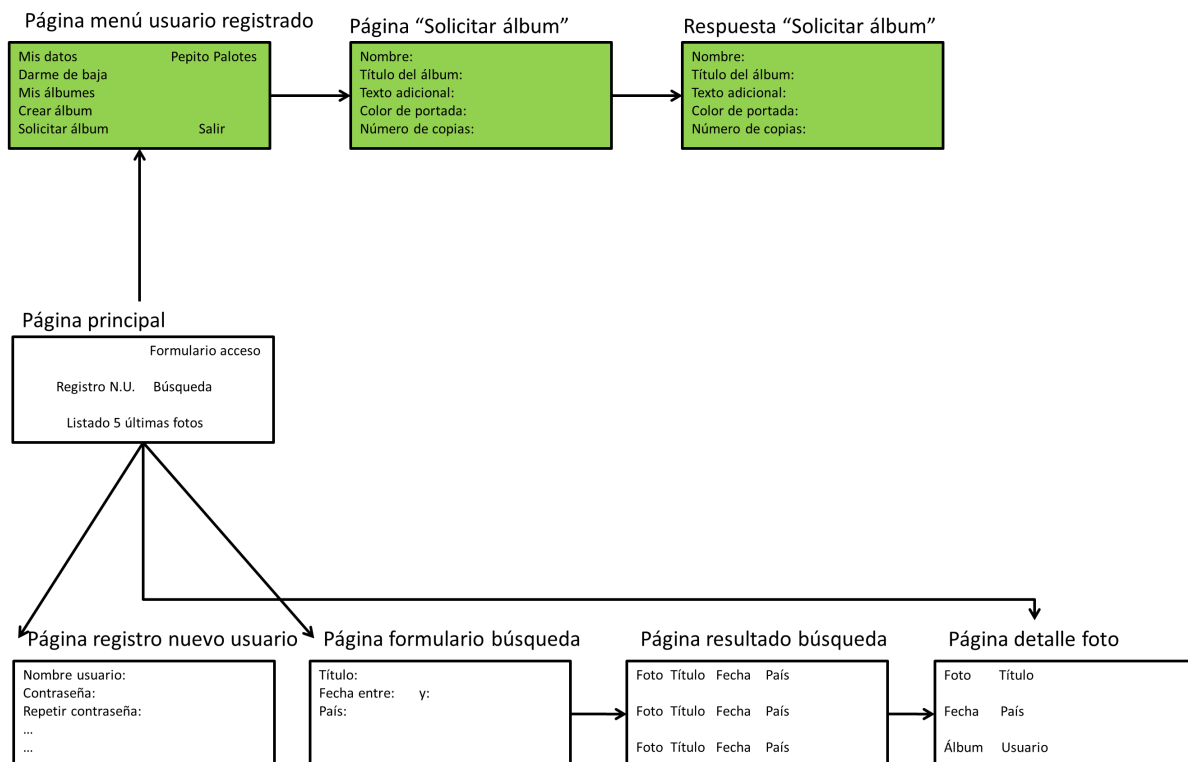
Página menú usuario registrado

Mis datos Pepito Palotes
Darme de baja
Mis álbumes
Crear álbum
Solicitar álbum Salir

Página "Solicitar álbum"

Nombre:
Título del álbum:
Texto adicional:
Color de portada:
Número de copias:

Respuesta "Solicitar álbum"

Nombre:
Título del álbum:
Texto adicional:
Color de portada:
Número de copias:

Página principal

Formulario acceso
Registro N.U. Búsqueda
Listado 5 últimas fotos

Página registro nuevo usuario

Nombre usuario:
Contraseña:
Repetir contraseña:
...
...

Página formulario búsqueda

Título:
Fecha entre: y:
País:

Página resultado búsqueda

Foto Título Fecha País
Foto Título Fecha País
Foto Título Fecha País

Página detalle foto

Foto Título
Fecha País
Álbum Usuario